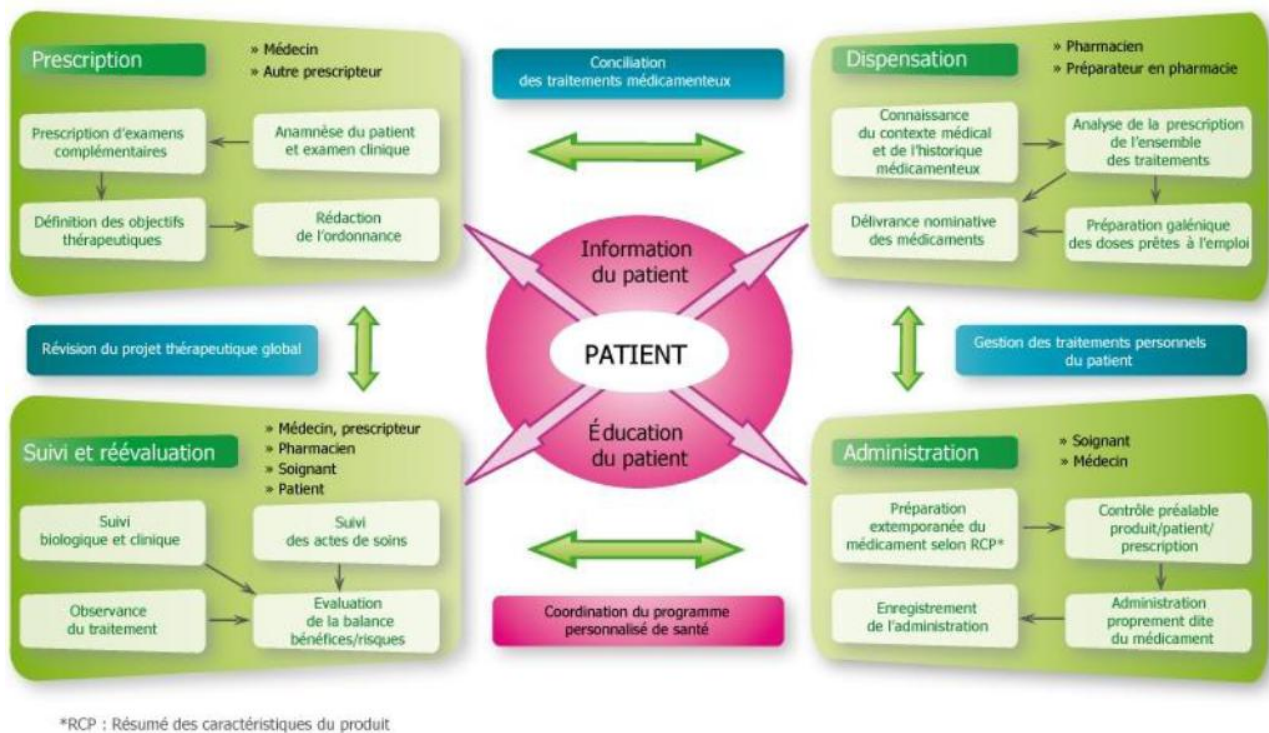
Prescription

» Médecin
» Autre prescripteur

Prescription d'examens complémentaires

Anamnèse du patient et examen clinique

Définition des objectifs thérapeutiques

Rédaction de l'ordonnance

Conciliation des traitements médicamenteux

Dispensation

» Pharmacien
» Préparateur en pharmacie

Connaissance du contexte médical et de l'historique médicamenteux

Analyse de la prescription de l'ensemble des traitements

Délivrance nominative des médicaments

Préparation galénique des doses prêtes à l'emploi

Information du patient

PATIENT

Éducation du patient

Révision du projet thérapeutique global

Gestion des traitements personnels du patient

Suivi et réévaluation

» Médecin, prescripteur
» Pharmacien
» Soignant
» Patient

Suivi biologique et clinique

Suivi des actes de soins

Observance du traitement

Evaluation de la balance bénéfices/risques

Coordination du programme personnalisé de santé

Administration

» Soignant
» Médecin

Préparation extemporanée du médicament selon RCP*

Contrôle préalable produit/patient/prescription

Enregistrement de l'administration

Administration proprement dite du médicament

*RCP : Résumé des caractéristiques du produit